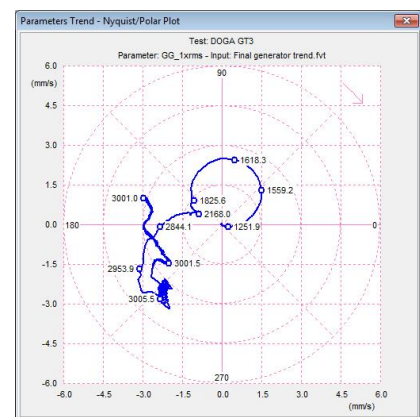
Parameters Trend - Nyquist/Polar Plot

Test: DOGA GT3

Parameter: GG_1xrms - Input: Final generator trend.fvt

6.0
(mm/s)
4.5
3.0
1.5
0.0
-1.5
-3.0
-4.5
-6.0

90
180
0
270

1618.3
1559.2
1825.6
3001.0
2168.0
2844.1
1251.9
3001.5
2953.9
3005.5

-6.0 -4.5 -3.0 -1.5 0.0 1.5 3.0 4.5 6.0
(mm/s)